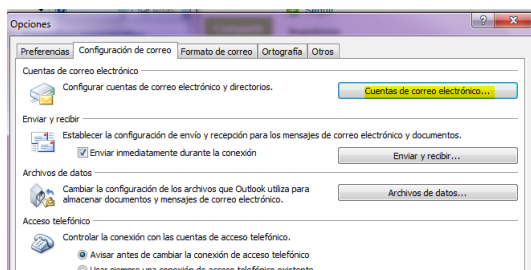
Opciones

Preferencias | Configuración de correo | Formato de correo | Ortografía | Otros

Cuentas de correo electrónico

Configurar cuentas de correo electrónico y directorios.

Cuentas de correo electrónico...

Enviar y recibir

Establecer la configuración de envío y recepción para los mensajes de correo electrónico y documentos.

Enviar inmediatamente durante la conexión

Enviar y recibir...

Archivos de datos

Cambiar la configuración de los archivos que Outlook utiliza para almacenar documentos y mensajes de correo electrónico.

Archivos de datos...

Acceso telefónico

Controlar la conexión con las cuentas de acceso telefónico.

Avisar antes de cambiar la conexión de acceso telefónico

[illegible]